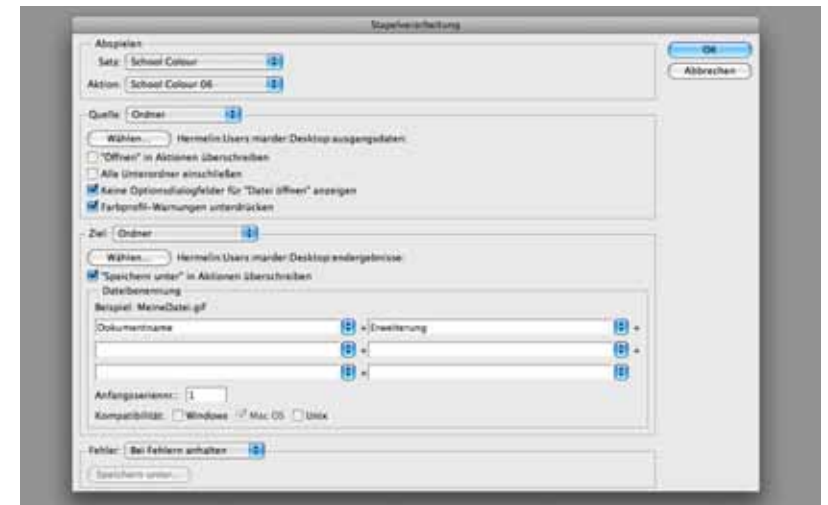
Stapelverarbeitung

Abspielen
Satz: School Colour
Aktion: School Colour 06

OK
Abbrechen

Quelle: Ordner
Wählen... Hermelin:Users:marder:Desktop:ausgangsdaten:
"Öffnen" in Aktionen überschreiben
Alle Unterordner einschließen
Keine Optionsdialogfelder für "Datei öffnen" anzeigen
Farbprofil-Warnungen unterdrücken

Ziel: Ordner
Wählen... Hermelin:Users:marder:Desktop:endergebnisse:
"Speichern unter" in Aktionen überschreiben
Dateibenennung
Beispiel: MeineDatei.gif
Dokumentname + Erweiterung +
+ +
+
Anfangsseriennr.: 1
Kompatibilität: Windows Mac OS Unix

Fehler: Bei Fehlern anhalten
Speichern unter...